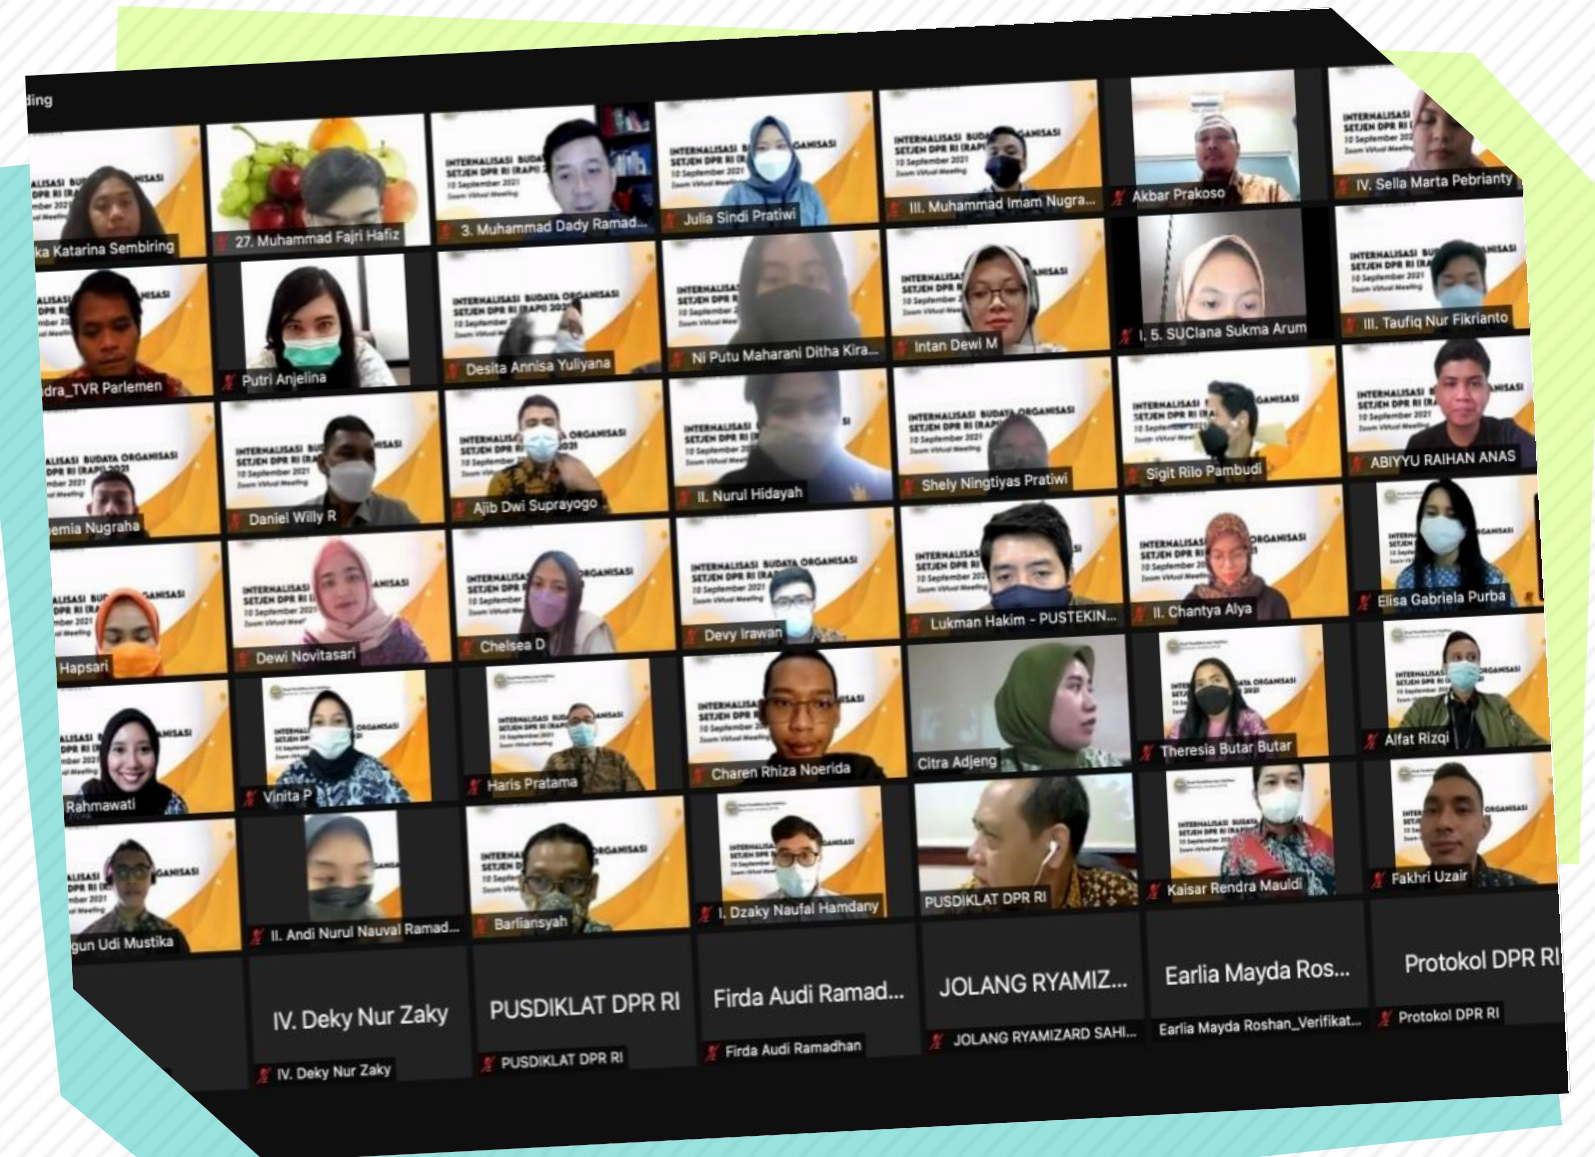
ding

ka Katarina Sembiring
27. Muhammad Fajri Hafiz
3. Muhammad Dady Ramad...
Julia Sindi Pratiwi
III. Muhammad Imam Nugra...
Akbar Prakoso
IV. Sella Marta Pebrianty

dra_TVR Parlemen
Putri Anjelina
Desita Annisa Yuliyana
Ni Putu Maharani Ditha Kira...
Intan Dewi M
I. 5. SUCIana Sukma Arum
III. Taufiq Nur Fikrianto

emia Nugraha
Daniel Willy R
Ajib Dwi Suprayogo
II. Nurul Hidayah
Shely Ningtiyas Pratiwi
Sigit Rilo Pambudi
ABIYYU RAIHAN ANAS

Hapsari
Dewi Novitasari
Chelsea D
Devy Irawan
Lukman Hakim - PUSTEKIN...
II. Chantya Alya
Elisa Gabriela Purba

Rahmawati
Vinita P
Haris Pratama
Charen Rhiza Noerida
Citra Adjeng
Theresia Butar Butar
Alfat Rizqi

gun Udi Mustika
II. Andi Nurul Nauval Ramad...
Barliansyah
I. Dzaky Naufal Hamdany
PUSDIKLAT DPR RI
Kaisar Rendra Mauldi
Fakhri Uzair

IV. Deky Nur Zaky
IV. Deky Nur Zaky
PUSDIKLAT DPR RI
PUSDIKLAT DPR RI
Firda Audi Ramad...
Firda Audi Ramadhan
JOLANG RYAMIZ...
JOLANG RYAMIZARD SAHI...
Earlia Mayda Ros...
Earlia Mayda Roshan_Verifikat...
Protokol DPR RI
Protokol DPR RI